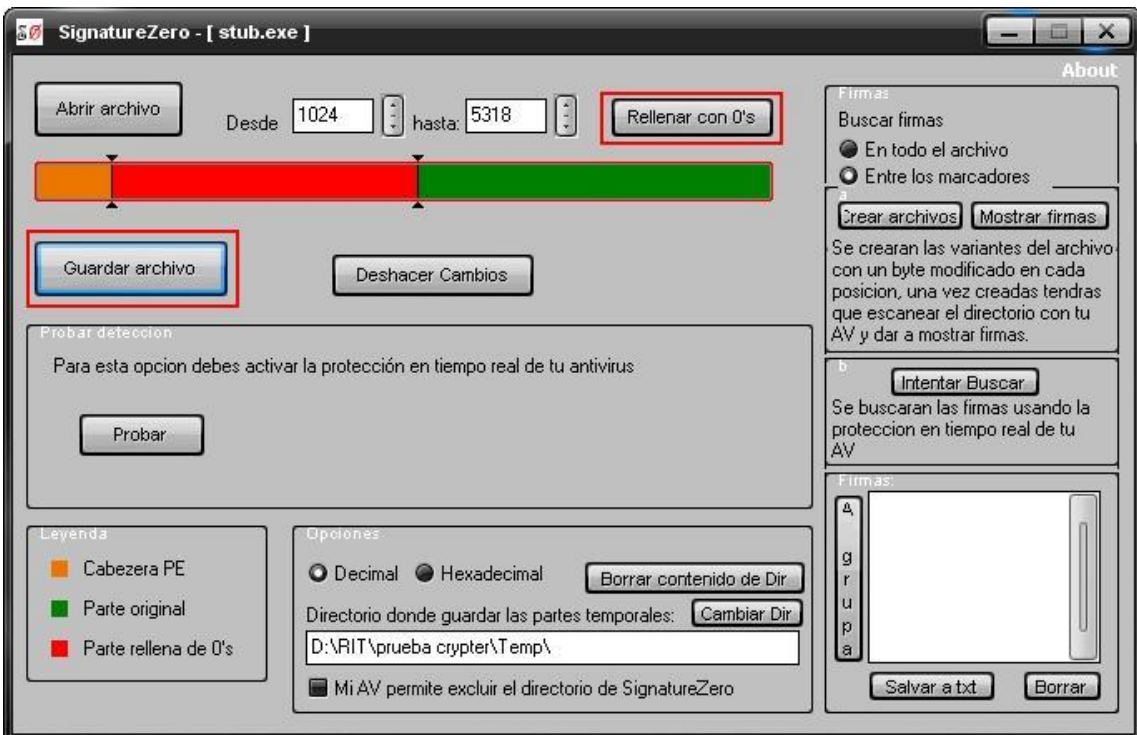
SignatureZero - [ stub.exe ]

About

Abrir archivo

Desde 1024 hasta: 5318

Rellenar con 0's

Guardar archivo

Deshacer Cambios

Probar deteccion

Para esta opcion debes activar la protección en tiempo real de tu antivirus

Probar

Leyenda

Cabezera PE

Parte original

Parte rellena de 0's

Opciones

Decimal Hexadecimal

Borrar contenido de Dir

Directorio donde guardar las partes temporales: Cambiar Dir

D:\RIT\prueba crypter\Temp\

Mi AV permite excluir el directorio de SignatureZero

Firmas

Buscar firmas

En todo el archivo

Entre los marcadores

a

Crear archivos Mostrar firmas

Se crearan las variantes del archivo con un byte modificado en cada posicion, una vez creadas tendras que escanear el directorio con tu AV y dar a mostrar firmas.

b

Intentar Buscar

Se buscaran las firmas usando la proteccion en tiempo real de tu AV

Firmas:

Agrupa

Salvar a txt

Borrar